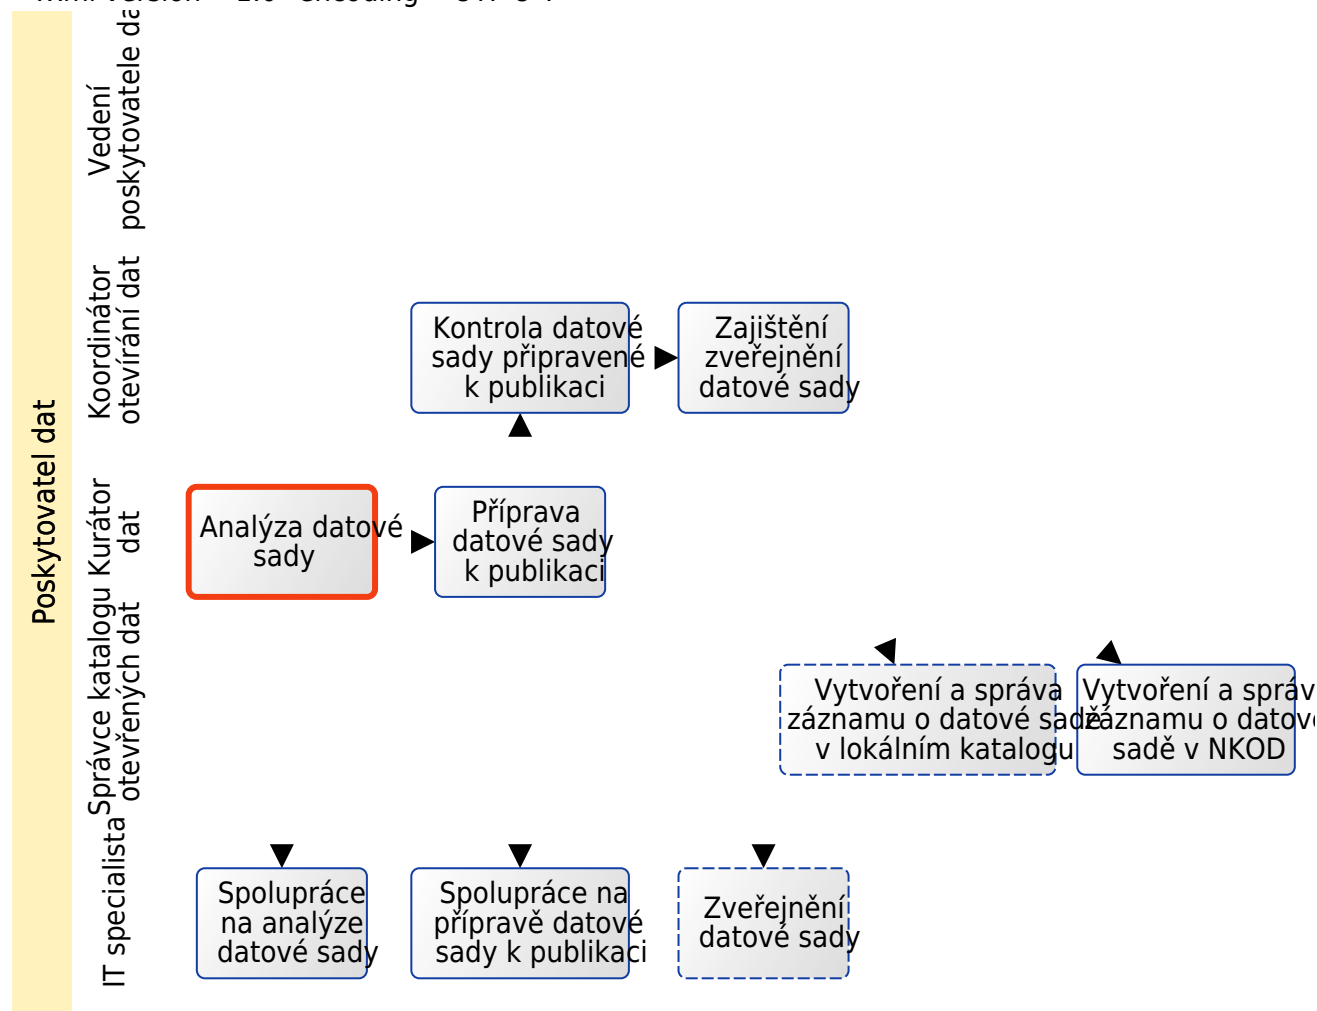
Poskytovatel dat

Vedení poskytovatele da

Koordinátor otevírání dat

Kurátor dat

Správce katalogu otevřených dat

IT specialista

Kontrola datové sady připravené k publikaci

Zajištění zveřejnění datové sady

Analýza datové sady

Příprava datové sady k publikaci

Vytvoření a správa záznamu o datové sadě v lokálním katalogu

Vytvoření a správ záznamu o datov sadě v NKOD

Spolupráce na analýze datové sady

Spolupráce na přípravě datové sady k publikaci

Zveřejnění datové sady